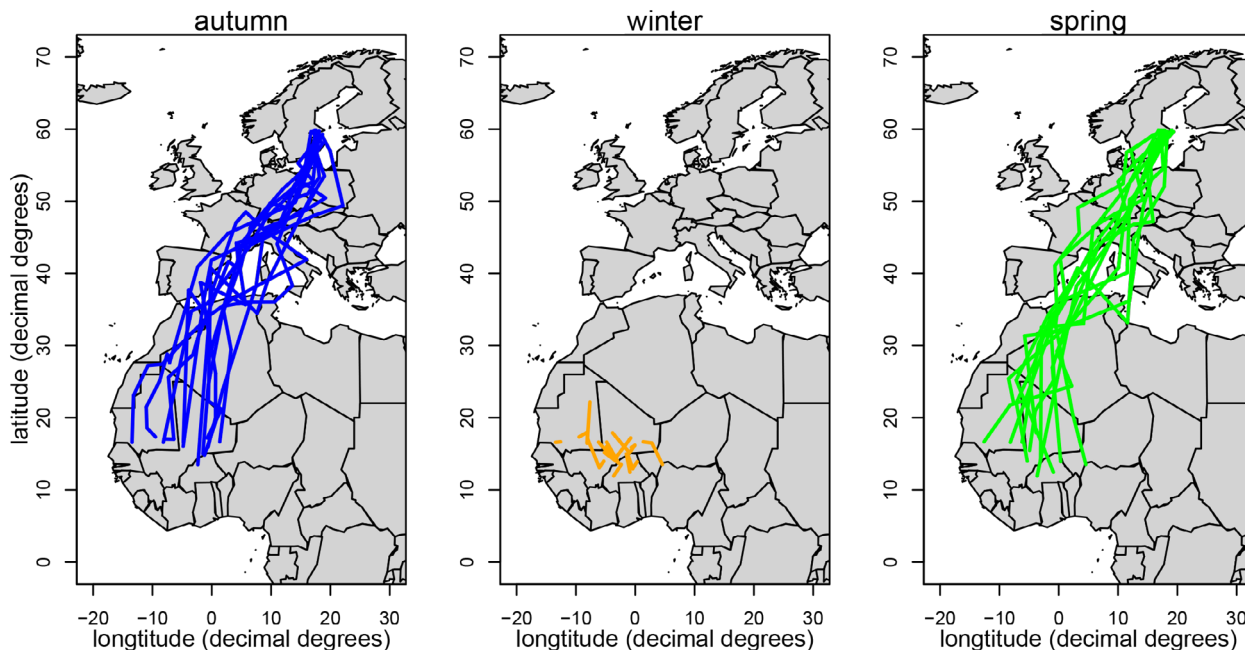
autumn

latitude (decimal degrees)

70
60
50
40
30
20
10
0

-20 -10 0 10 20 30

longtitude (decimal degrees)

winter

70
60
50
40
30
20
10
0

-20 -10 0 10 20 30

longtitude (decimal degrees)

spring

70
60
50
40
30
20
10
0

-20 -10 0 10 20 30

longtitude (decimal degrees)